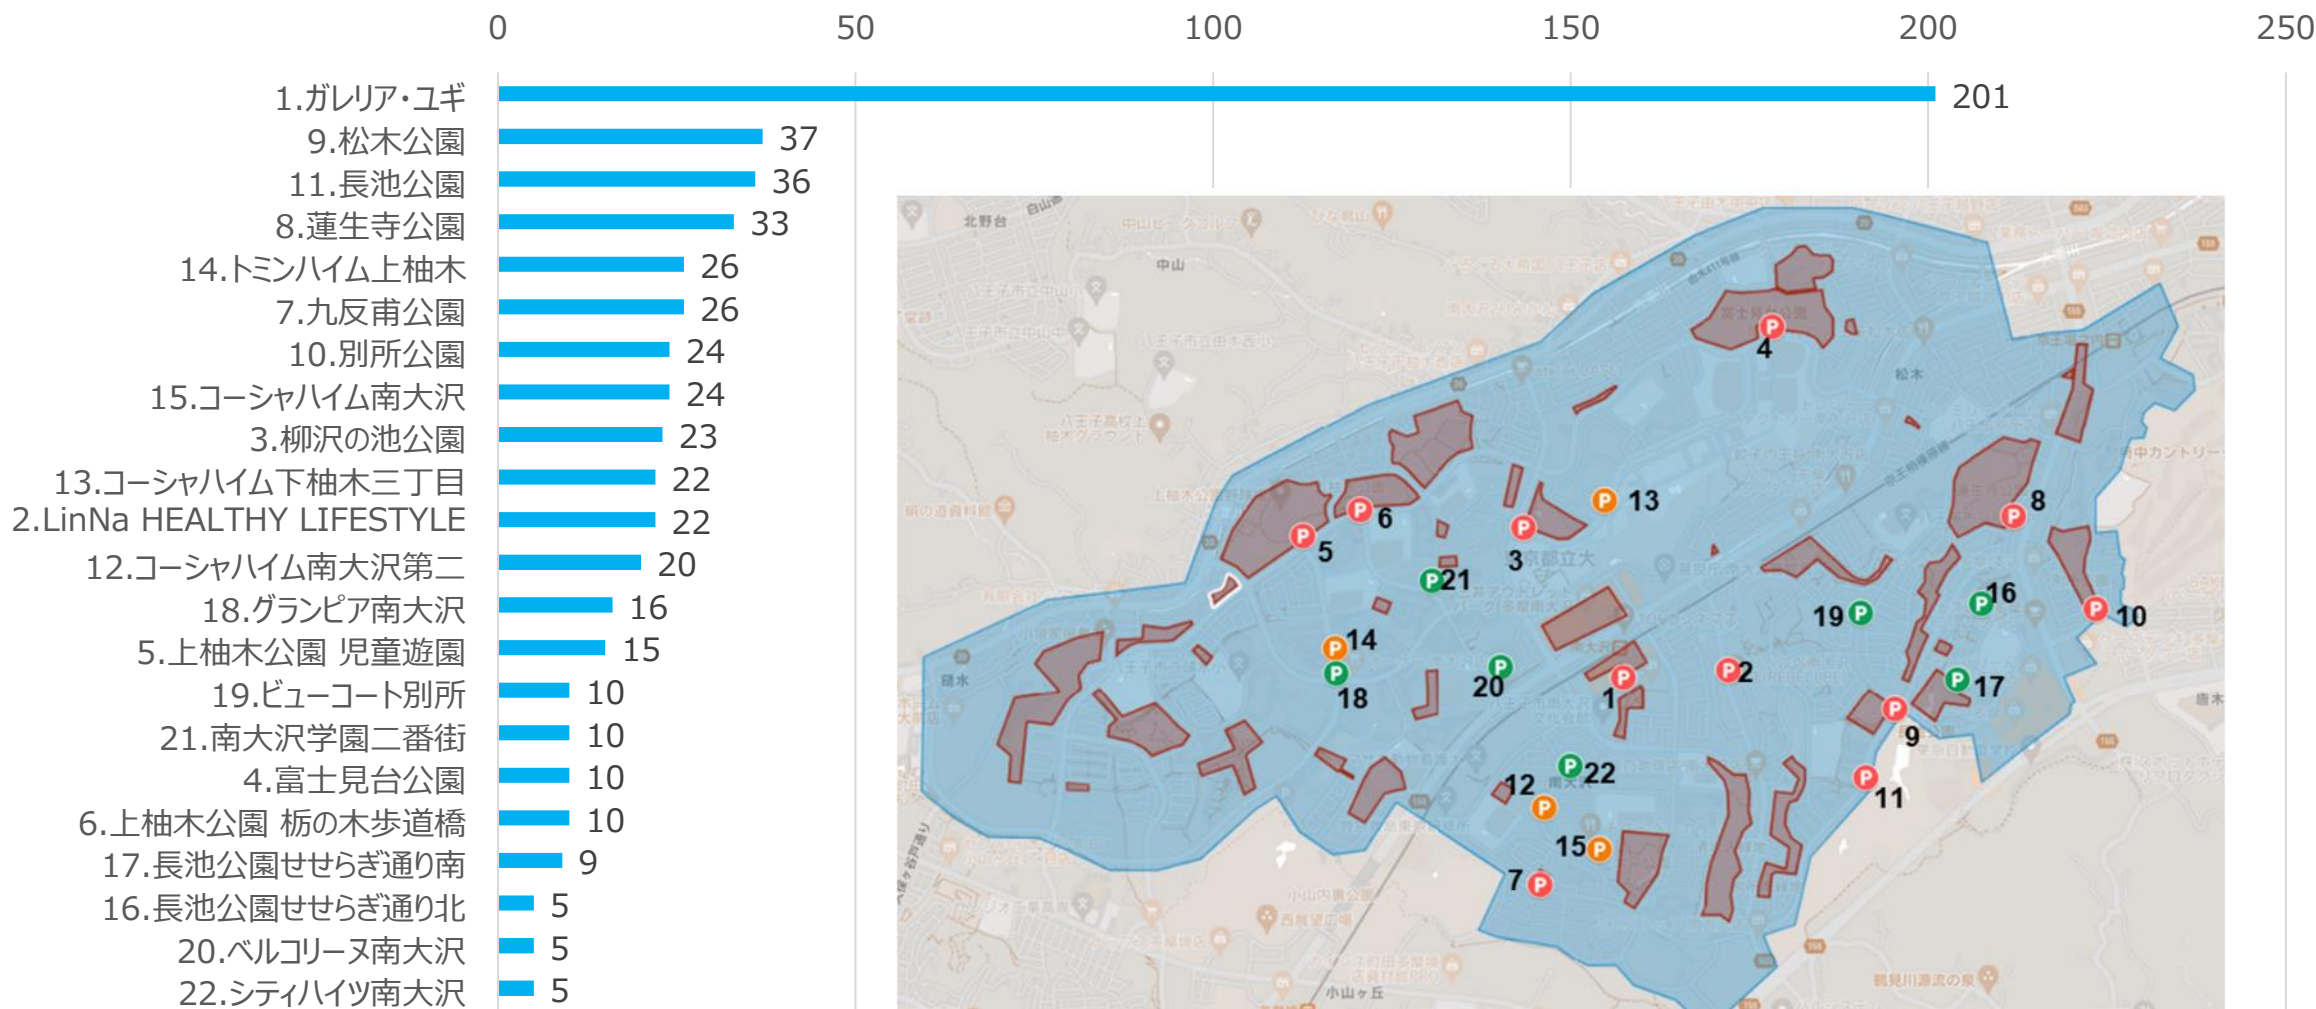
0 50 100 150 200 250

| | |
|---|---|
| 1.ガレリア・ユギ | 201 |
| 9.松木公園 | 37 |
| 11.長池公園 | 36 |
| 8.蓮生寺公園 | 33 |
| 14.トミンハイム上柚木 | 26 |
| 7.九反甫公園 | 26 |
| 10.別所公園 | 24 |
| 15.コーシャハイム南大沢 | 24 |
| 3.柳沢の池公園 | 23 |
| 13.コーシャハイム下柚木三丁目 | 22 |
| 2.LinNa HEALTHY LIFESTYLE | 22 |
| 12.コーシャハイム南大沢第二 | 20 |
| 18.グランピア南大沢 | 16 |
| 5.上柚木公園 児童遊園 | 15 |
| 19.ビューコート別所 | 10 |
| 21.南大沢学園二番街 | 10 |
| 4.富士見台公園 | 10 |
| 6.上柚木公園 栃の木歩道橋 | 10 |
| 17.長池公園せせらぎ通り南 | 9 |
| 16.長池公園せせらぎ通り北 | 5 |
| 20.ベルコリーヌ南大沢 | 5 |
| 22.シティハイツ南大沢 | 5 |

4 13 6 5 3 21 8 16 10 19 14 18 20 1 2 17 9 22 12 11 15 7